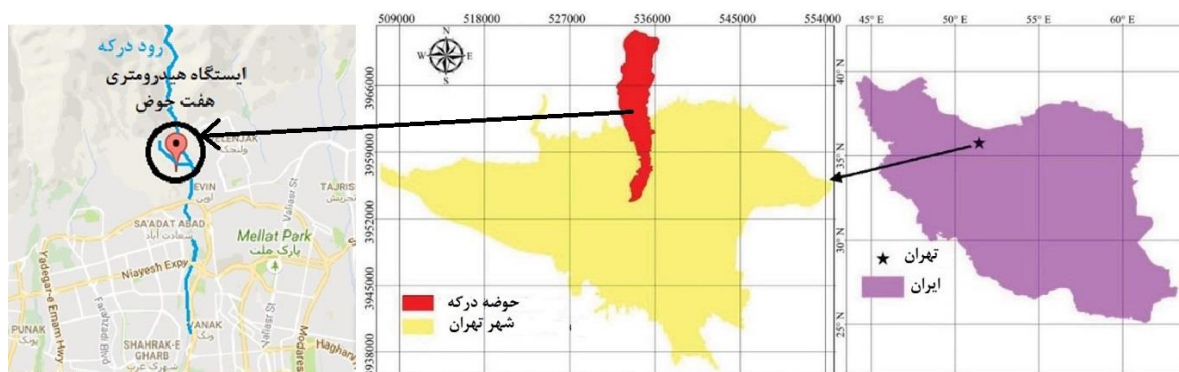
رود درکه

ایستگاه هیدرومتری هفت حوض

VELENJAK
ولنجک

EVIN
اوین

TAJRISH
تجریش

SA'ADAT ABAD
سعادت آباد

Mellat Park
پارک ملت

Niayesh Expy

Yadegar-e Emam Hwy

Farahzadi Blvd

Vallasr St

PUNAK
پونک

SHAHRAK-E GHARB
شهرک غرب

ANAK
ونک

Modares

Haghani

509000 518000 527000 536000 545000 554000

3966000
3959000
3952000
3945000
3938000

W E

حوضه درکه
شهر تهران

45° E 50° E 55° E 60° E

40° N
35° N
30° N
25° N

تهران
ایران